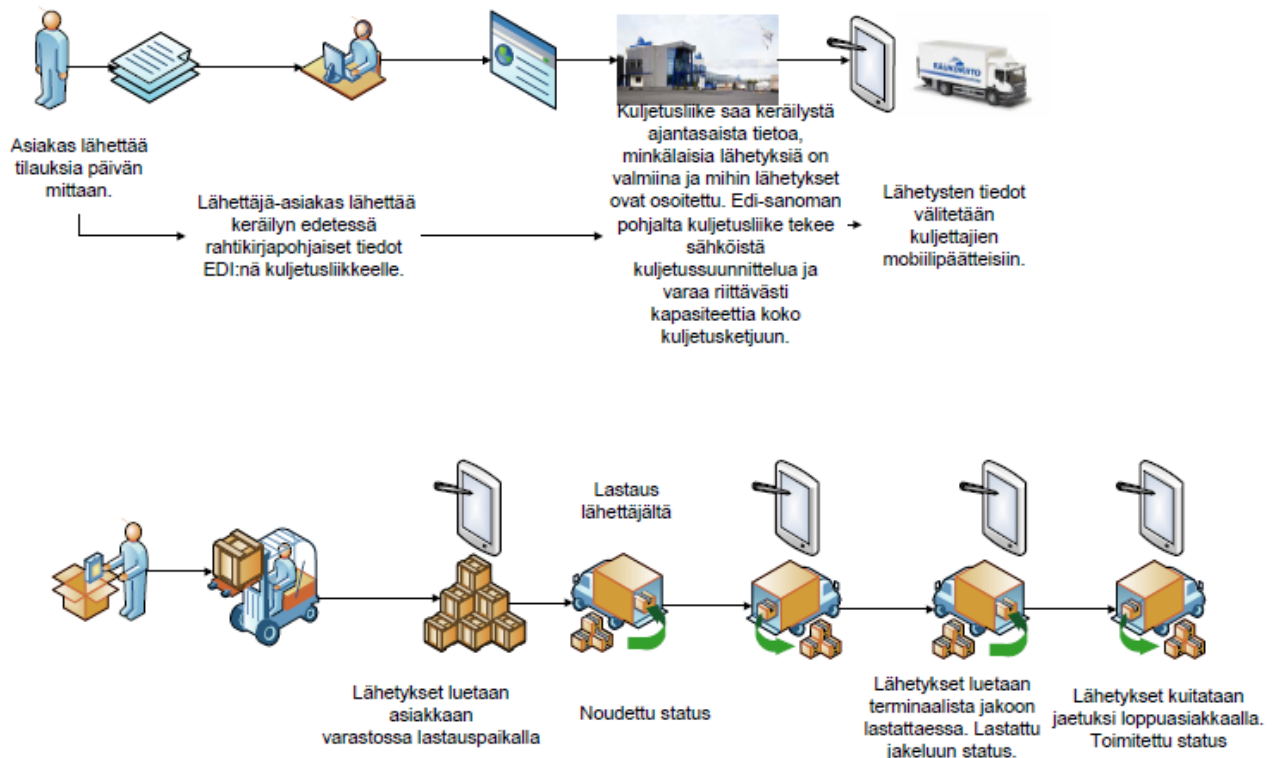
Asiakas lähettää tilauksia päivän mittaan.

Lähettäjä-asiakas lähettää keräilyn edetessä rahtikirjapohjaiset tiedot EDI:nä kuljetusliikkeelle.

Kuljetusliike saa keräilystä ajantasaista tietoa, minkälaisia lähetyksiä on valmiina ja mihin lähetykset ovat osoitettu. Edi-sanoman pohjalta kuljetusliike tekee sähköistä kuljetussuunnittelua ja varaa riittävästi kapasiteettia koko kuljetusketjuun.

Lähetysten tiedot välitetään kuljettajien mobiilipäätteisiin.

Lähetykset luetaan asiakkaan varastossa lastauspaikalla

Lastaus lähettäjältä

Noudettu status

Lähetykset luetaan terminaalista jakoon lastattaessa. Lastattu jakeluun status.

Lähetykset kuitataan jaetuksi loppuasiakkaalla. Toimitettu status